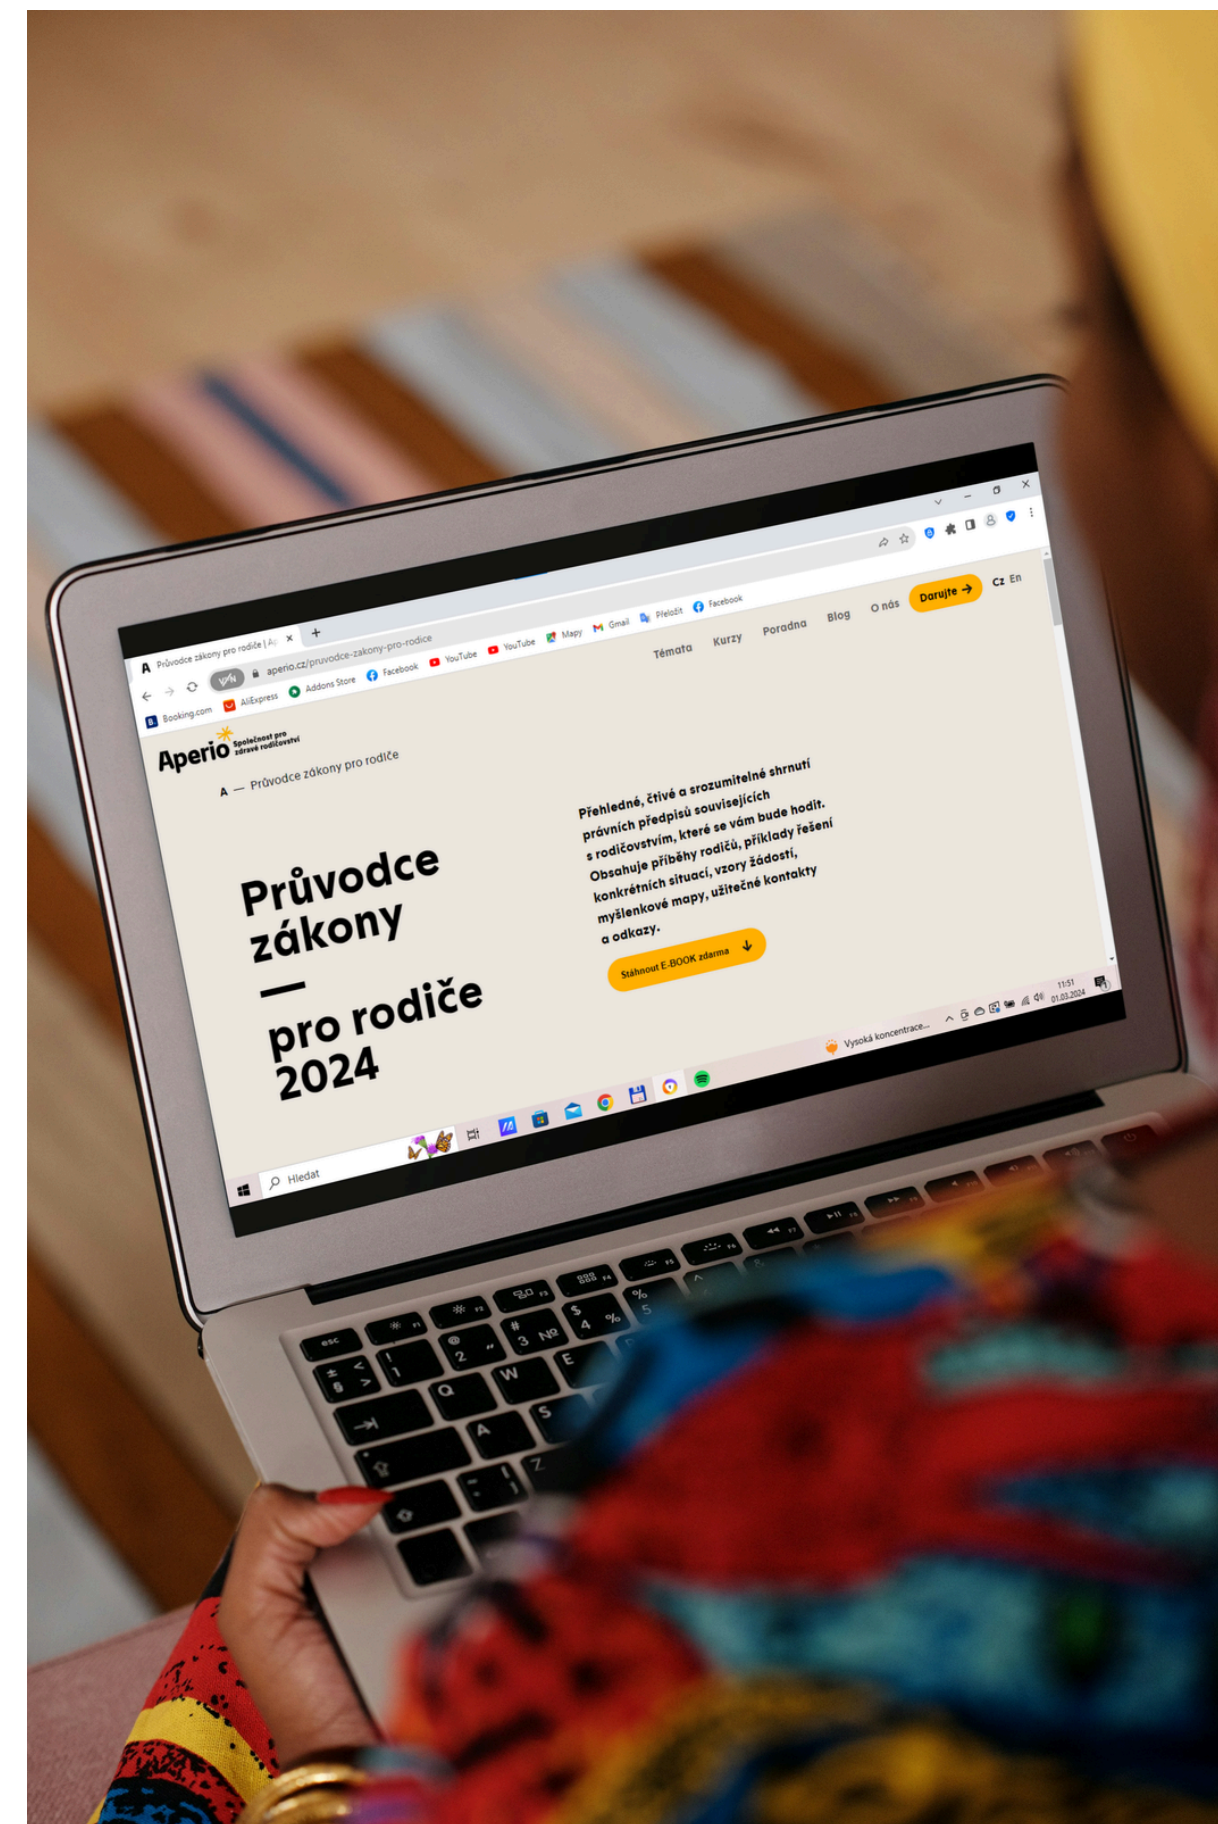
Průvodce zákony pro rodiče | Ap ×
aperio.cz/pruvodce-zakony-pro-rodice
Booking.com AliExpress Addons Store Facebook YouTube YouTube Mapy Gmail Přeložit Facebook

Aperio Společnost pro zdravé rodičovství
Témata Kurzy Poradna Blog O nás Darujte → Cz En

A — Průvodce zákony pro rodiče

Průvodce zákony — pro rodiče 2024

Přehledné, čtivé a srozumitelné shrnutí právních předpisů souvisejících s rodičovstvím, které se vám bude hodit. Obsahuje příběhy rodičů, příklady řešení konkrétních situací, vzory žádostí, myšlenkové mapy, užitečné kontakty a odkazy.

Stáhnout E-BOOK zdarma ↓

Hledat
Vysoká koncentrace...
11:51 01.03.2024

esc